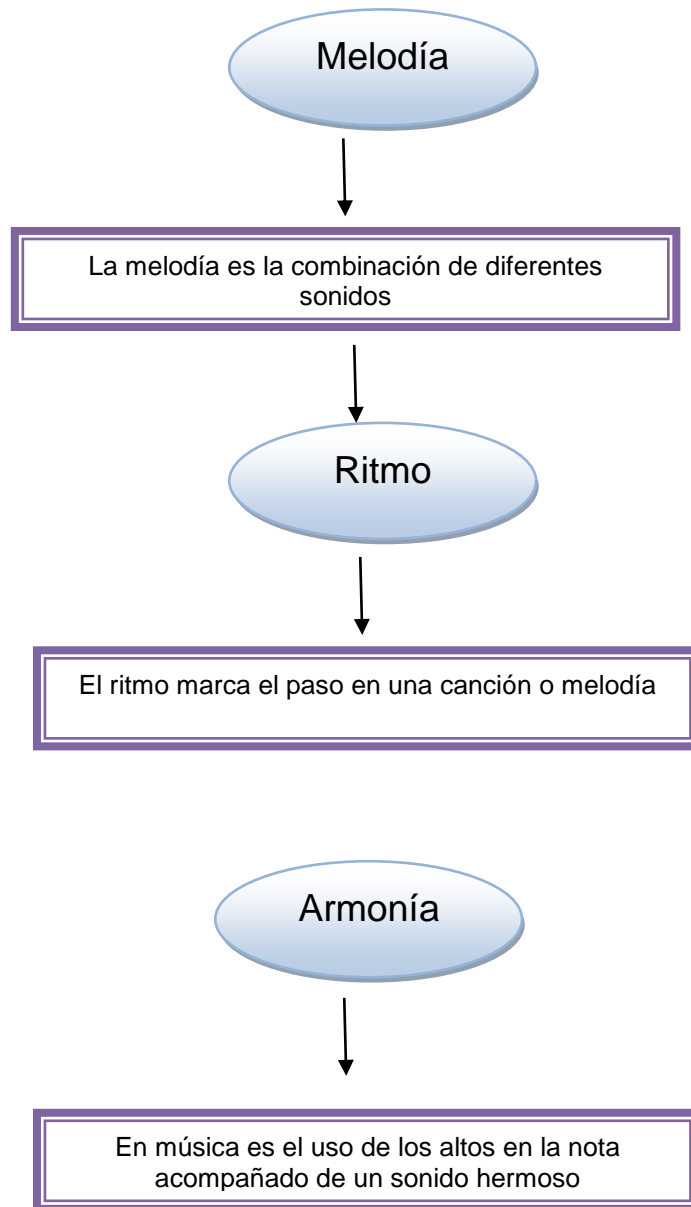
Melodía

La melodía es la combinación de diferentes sonidos

Ritmo

El ritmo marca el paso en una canción o melodía

Armonía

En música es el uso de los altos en la nota acompañado de un sonido hermoso